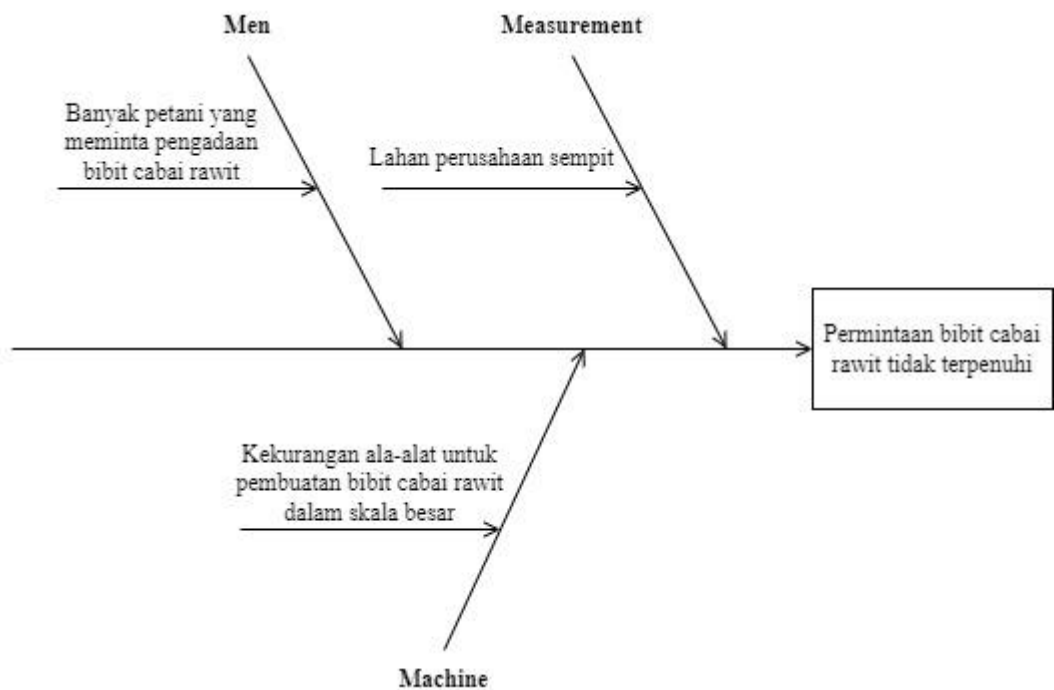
Men

Measurement

Banyak petani yang meminta pengadaan bibit cabai rawit

Lahan perusahaan sempit

Permintaan bibit cabai rawit tidak terpenuhi

Kekurangan ala-alat untuk pembuatan bibit cabai rawit dalam skala besar

Machine